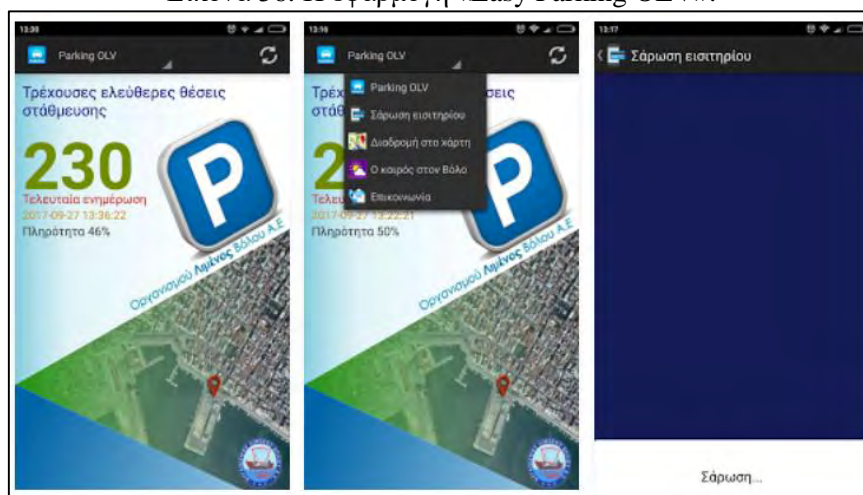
Εικόνα 35: Η εφαρμογή «Easy Parking OLV».

13:30

Parking OLV

Τρέχουσες ελεύθερες θέσεις στάθμευσης

230

Τελευταία ενημέρωση

2017-09-27 13:36:22

Πληρότητα 46%

P

Οργανισμού Λιμένος Βόλου Α.Ε

13:16

Parking OLV

Τρέχ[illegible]σεις

στάθ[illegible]

2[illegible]

Τελευ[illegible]

2017-09-27 13:22:21

Πληρότητα 50%

Parking OLV

Σάρωση εισιτηρίου

Διαδρομή στο χάρτη

Ο καιρός στον Βόλο

Επικοινωνία

P

Οργανισμού Λιμένος Βόλου Α.Ε

13:17

Σάρωση εισιτηρίου

Σάρωση...